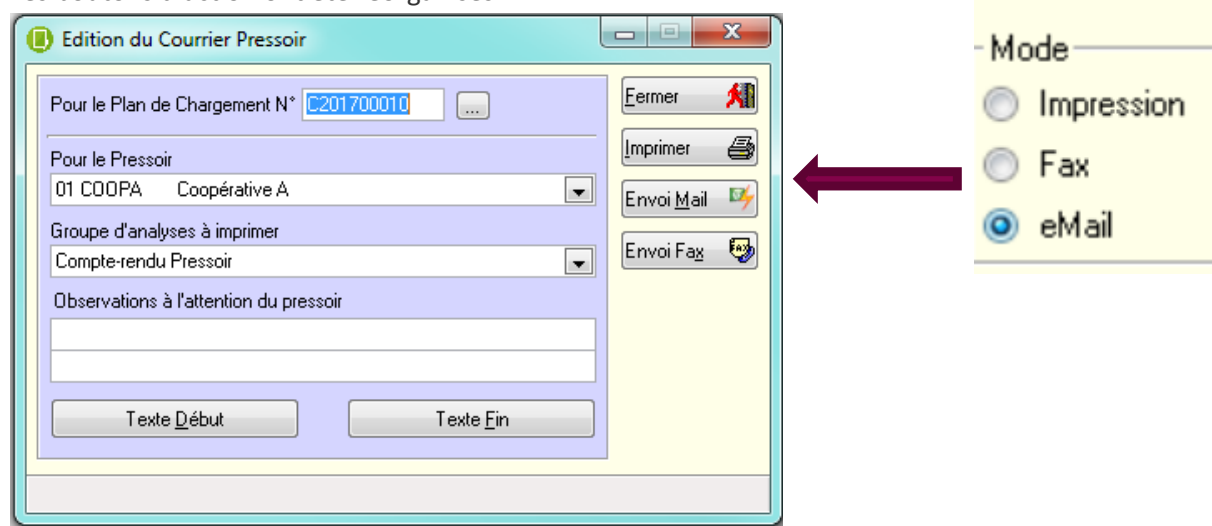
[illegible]

Edition du Courrier Pressoir

Pour le Plan de Chargement N° C201700010 ...

Pour le Pressoir
01 COOPA Coopérative A

Groupe d'analyses à imprimer
Compte-rendu Pressoir

Observations à l'attention du pressoir

Texte Début
Texte Fin

Fermer
Imprimer
Envoi Mail
Envoi Fax

Mode
Impression
Fax
eMail